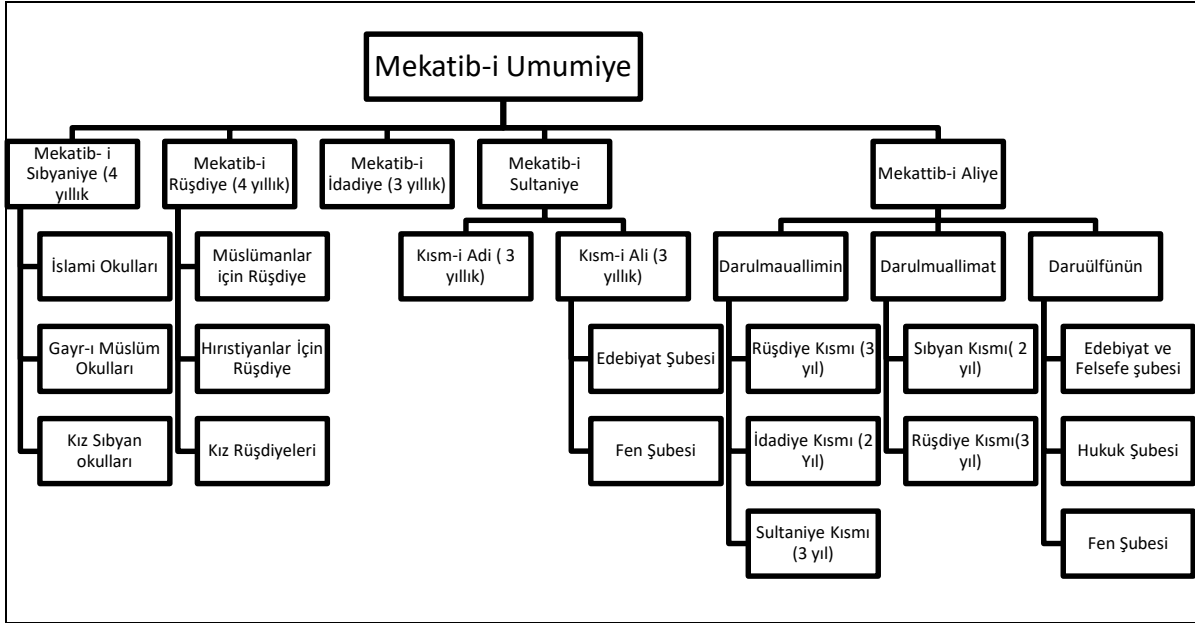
Mekatib-i Umumiye

Mekatib- i Sıbyaniye (4 yıllık

İslami Okulları

Gayr-ı Müslüm Okulları

Kız Sıbyan okulları

Mekatib-i Rüşdiye (4 yıllık)

Müslümanlar için Rüşdiye

Hıristiyanlar İçin Rüşdiye

Kız Rüşdiyeleri

Mekatib-i İdadiye (3 yıllık)

Mekatib-i Sultaniye

Kısm-i Adi ( 3 yıllık)

Kısm-i Ali (3 yıllık)

Edebiyat Şubesi

Fen Şubesi

Mekattib-i Aliye

Darulmauallimin

Rüşdiye Kısmı (3 yıl)

İdadiye Kısmı (2 Yıl)

Sultaniye Kısmı (3 yıl)

Darulmuallimat

Sıbyan Kısmı( 2 yıl)

Rüşdiye Kısmı(3 yıl)

Daruülfünün

Edebiyat ve Felsefe şubesi

Hukuk Şubesi

Fen Şubesi